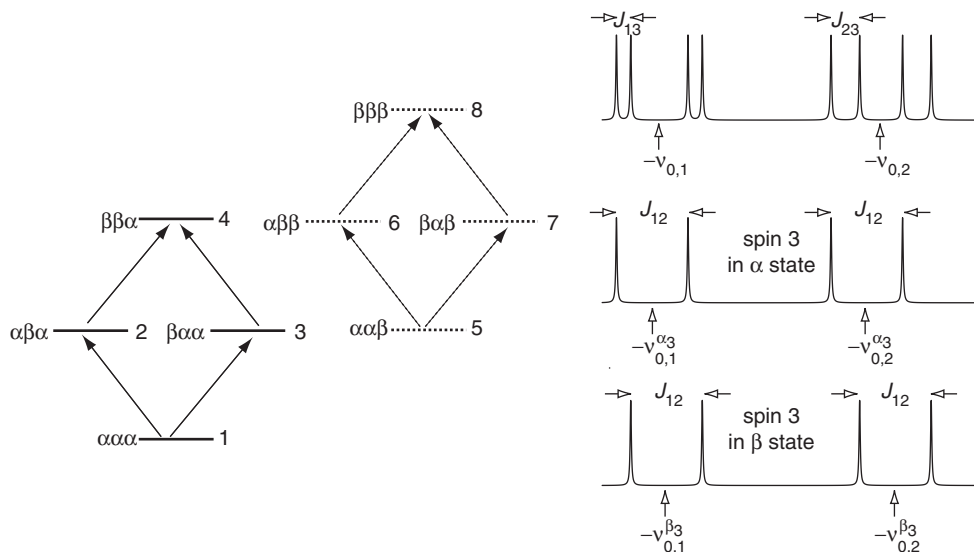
βββ 8
ββα 4
αββ 6 βαβ 7
αβα 2 βαα 3
ααβ 5
ααα 1

$J_{13}$ $J_{23}$
$-\nu_{0,1}$ $-\nu_{0,2}$

$J_{12}$ $J_{12}$
spin 3 in α state
$-\nu_{0,1}^{\alpha_3}$ $-\nu_{0,2}^{\alpha_3}$

$J_{12}$ $J_{12}$
spin 3 in β state
$-\nu_{0,1}^{\beta_3}$ $-\nu_{0,2}^{\beta_3}$